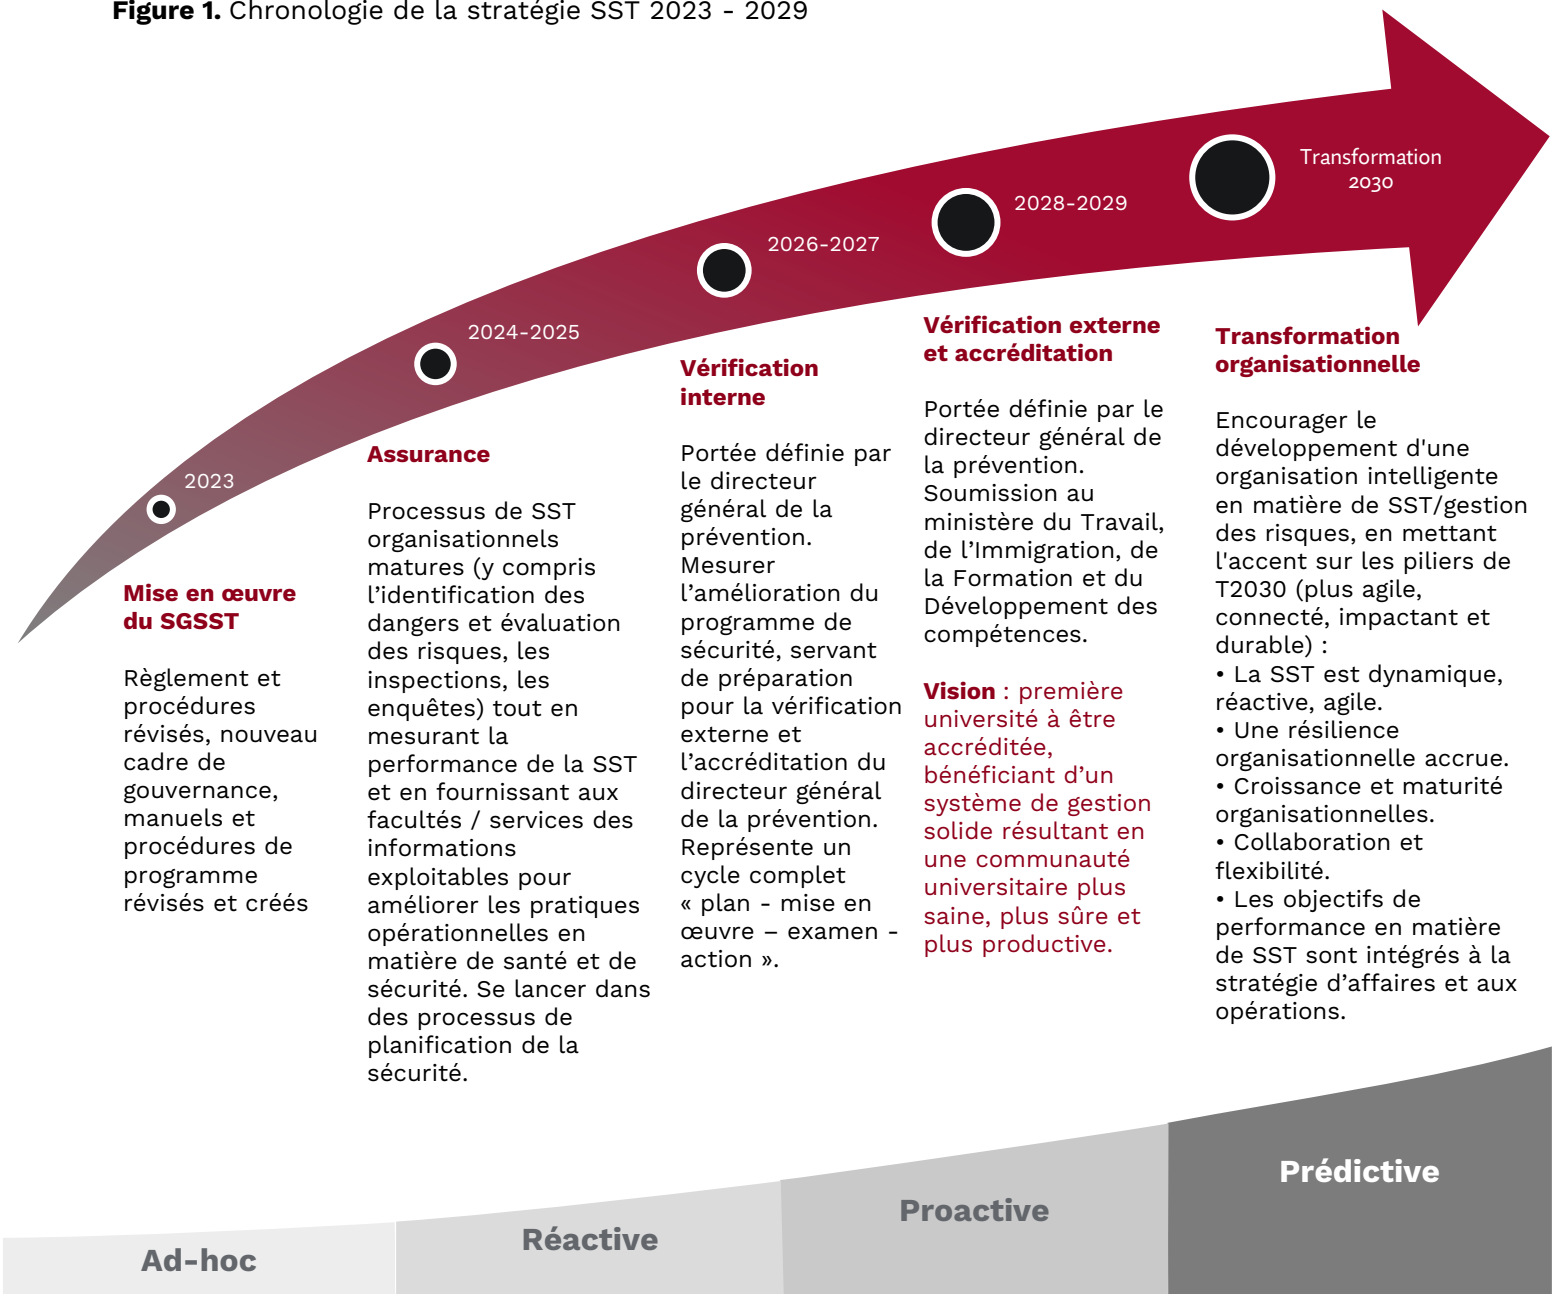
**Figure 1.** Chronologie de la stratégie SST 2023 - 2029

2023

2024-2025

2026-2027

2028-2029

Transformation 2030

**Mise en œuvre du SGSST**

Règlement et procédures révisés, nouveau cadre de gouvernance, manuels et procédures de programme révisés et créés

**Assurance**

Processus de SST organisationnels matures (y compris l'identification des dangers et évaluation des risques, les inspections, les enquêtes) tout en mesurant la performance de la SST et en fournissant aux facultés / services des informations exploitables pour améliorer les pratiques opérationnelles en matière de santé et de sécurité. Se lancer dans des processus de planification de la sécurité.

**Vérification interne**

Portée définie par le directeur général de la prévention. Mesurer l'amélioration du programme de sécurité, servant de préparation pour la vérification externe et l'accréditation du directeur général de la prévention. Représente un cycle complet « plan - mise en œuvre – examen - action ».

**Vérification externe et accréditation**

Portée définie par le directeur général de la prévention. Soumission au ministère du Travail, de l'Immigration, de la Formation et du Développement des compétences.

**Vision** : première université à être accréditée, bénéficiant d'un système de gestion solide résultant en une communauté universitaire plus saine, plus sûre et plus productive.

**Transformation organisationnelle**

Encourager le développement d'une organisation intelligente en matière de SST/gestion des risques, en mettant l'accent sur les piliers de T2030 (plus agile, connecté, impactant et durable) :
• La SST est dynamique, réactive, agile.
• Une résilience organisationnelle accrue.
• Croissance et maturité organisationnelles.
• Collaboration et flexibilité.
• Les objectifs de performance en matière de SST sont intégrés à la stratégie d'affaires et aux opérations.

Ad-hoc

Réactive

Proactive

Prédictive